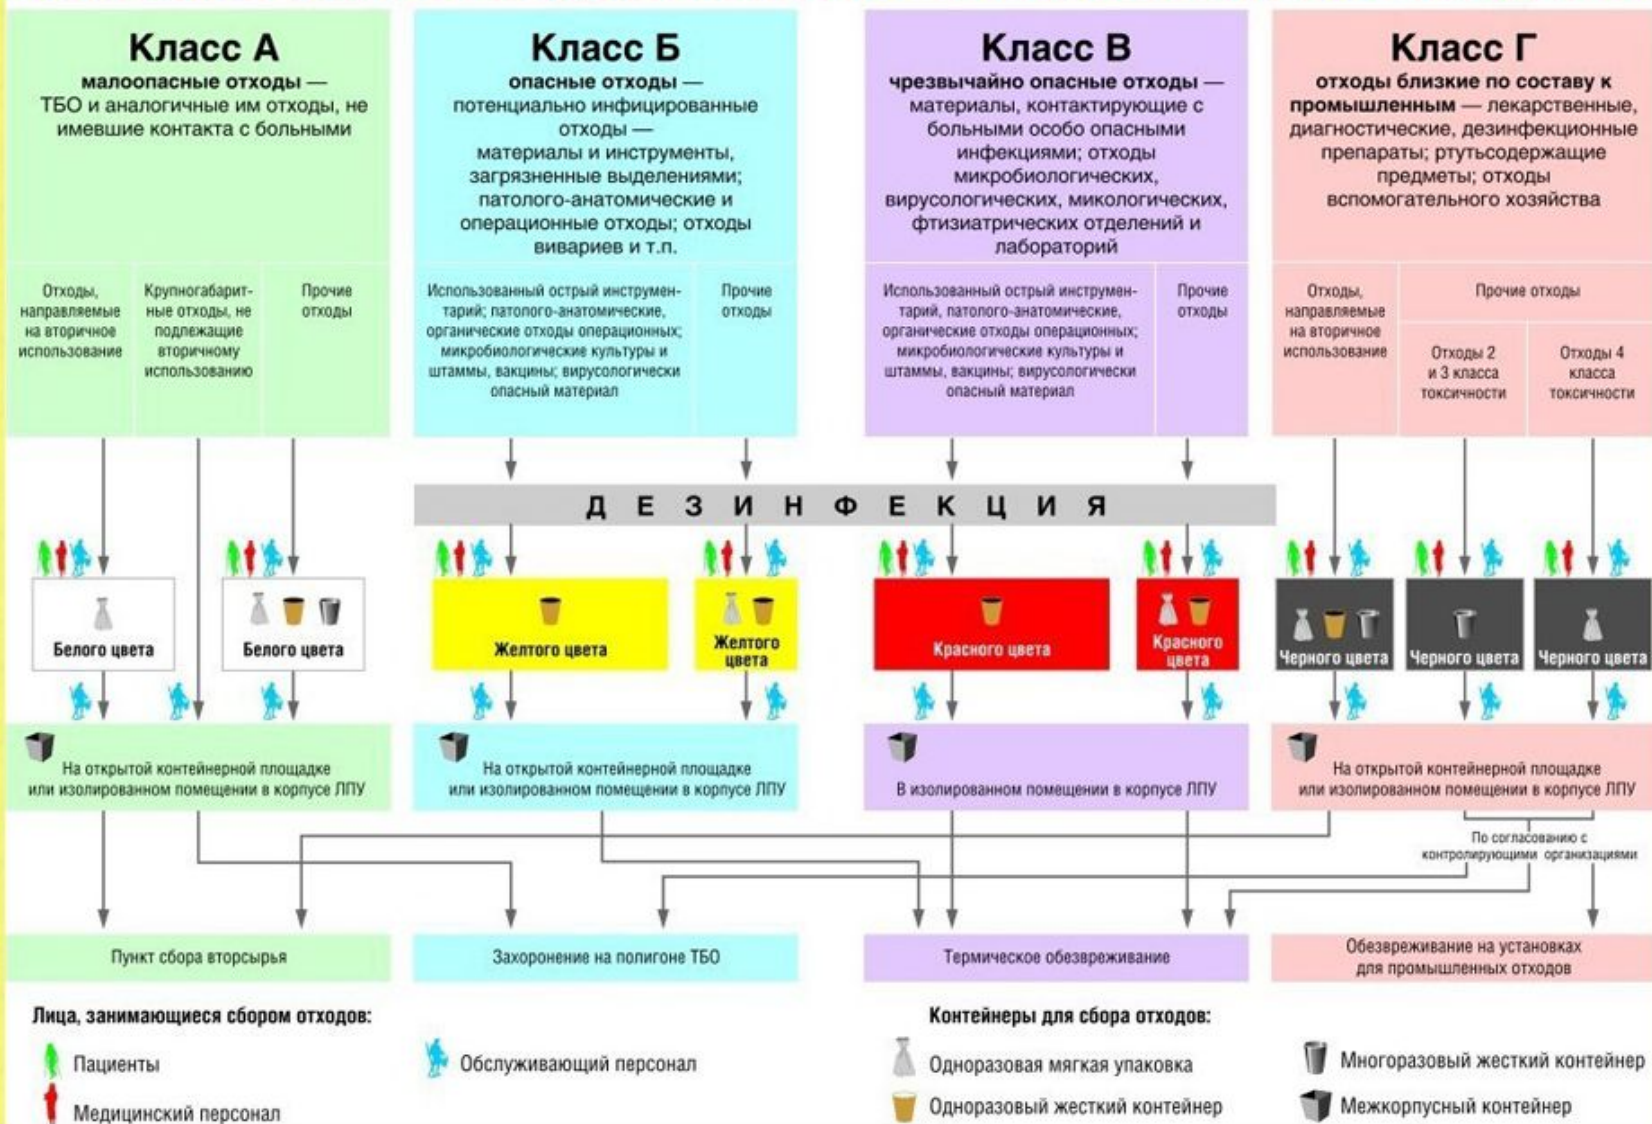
Класс А
малоопасные отходы — ТБО и аналогичные им отходы, не имевшие контакта с больными

Класс Б
опасные отходы — потенциально инфицированные отходы — материалы и инструменты, загрязненные выделениями; патолого-анатомические и операционные отходы; отходыววариев и т.п.

Класс В
чрезвычайно опасные отходы — материалы, контактирующие с больными особо опасными инфекциями; отходы микробиологических, вирусологических, микологических, фтизиатрических отделений и лабораторий

Класс Г
отходы близкие по составу к промышленным — лекарственные, диагностические, дезинфекционные препараты; ртутьсодержащие предметы; отходы вспомогательного хозяйства

Отходы, направляемые на вторичное использование

Крупногабаритные отходы, не подлежащие вторичному использованию

Прочие отходы

Использованный острый инструментарий; патолого-анатомические, органические отходы операционных; микробиологические культуры и штаммы, вакцины; вирусологически опасный материал

Прочие отходы

Использованный острый инструментарий; патолого-анатомические, органические отходы операционных; микробиологические культуры и штаммы, вакцины; вирусологически опасный материал

Прочие отходы

Отходы, направляемые на вторичное использование

Прочие отходы

Отходы 2 и 3 класса токсичности

Отходы 4 класса токсичности

Д Е З И Н Ф Е К Ц И Я

Белого цвета

Белого цвета

Желтого цвета

Желтого цвета

Красного цвета

Красного цвета

Черного цвета

Черного цвета

Черного цвета

На открытой контейнерной площадке или изолированном помещении в корпусе ЛПУ

На открытой контейнерной площадке или изолированном помещении в корпусе ЛПУ

В изолированном помещении в корпусе ЛПУ

На открытой контейнерной площадке или изолированном помещении в корпусе ЛПУ

По согласованию с контролирующими организациями

Пункт сбора вторсырья

Захоронение на полигоне ТБО

Термическое обезвреживание

Обезвреживание на установках для промышленных отходов

Лица, занимающиеся сбором отходов:

Пациенты

Медицинский персонал

Обслуживающий персонал

Контейнеры для сбора отходов:

Одноразовая мягкая упаковка

Одноразовый жесткий контейнер

Многоразовый жесткий контейнер

Межкорпусный контейнер